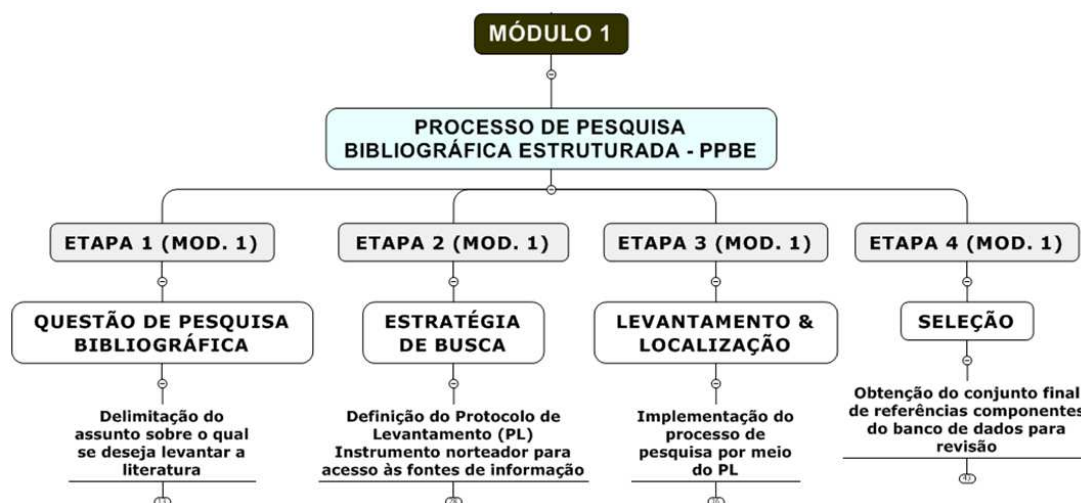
MÓDULO 1

PROCESSO DE PESQUISA BIBLIOGRÁFICA ESTRUTURADA - PPBE

ETAPA 1 (MOD. 1)

QUESTÃO DE PESQUISA BIBLIOGRÁFICA

Delimitação do assunto sobre o qual se deseja levantar a literatura

ETAPA 2 (MOD. 1)

ESTRATÉGIA DE BUSCA

Definição do Protocolo de Levantamento (PL) Instrumento norteador para acesso às fontes de informação

ETAPA 3 (MOD. 1)

LEVANTAMENTO & LOCALIZAÇÃO

Implementação do processo de pesquisa por meio do PL

ETAPA 4 (MOD. 1)

SELEÇÃO

Obtenção do conjunto final de referências componentes do banco de dados para revisão